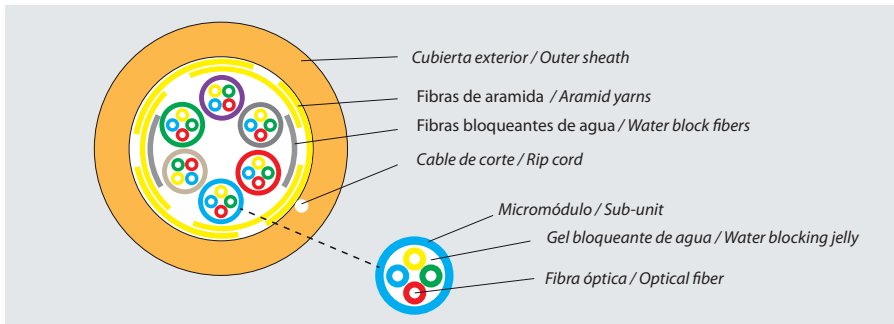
Cubierta exterior / Outer sheath

Fibras de aramida / Aramid yarns

Fibras bloqueantes de agua / Water block fibers

Cable de corte / Rip cord

Micromódulo / Sub-unit

Gel bloqueante de agua / Water blocking jelly

Fibra óptica / Optical fiber